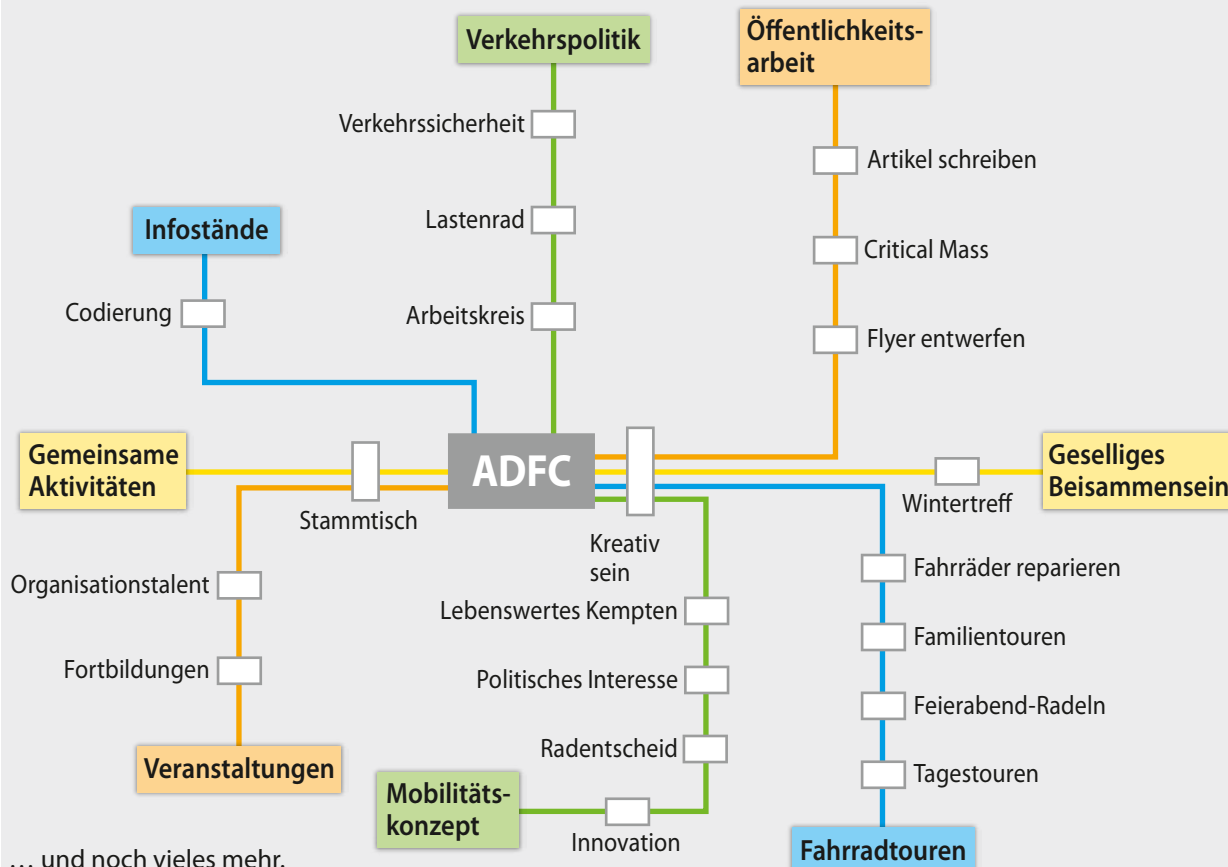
Verkehrspolitik

Öffentlichkeitsarbeit

Verkehrssicherheit

Artikel schreiben

Infostände

Lastenrad

Critical Mass

Codierung

Arbeitskreis

Flyer entwerfen

Gemeinsame Aktivitäten

ADFC

Geselliges Beisammensein

Wintertreff

Stammtisch

Kreativ sein

Fahrräder reparieren

Organisationstalent

Lebenswertes Kempten

Familientouren

Fortbildungen

Politisches Interesse

Feierabend-Radeln

Radentscheid

Veranstaltungen

Tagestouren

Mobilitätskonzept

Innovation

Fahrradtouren

… und noch vieles mehr.